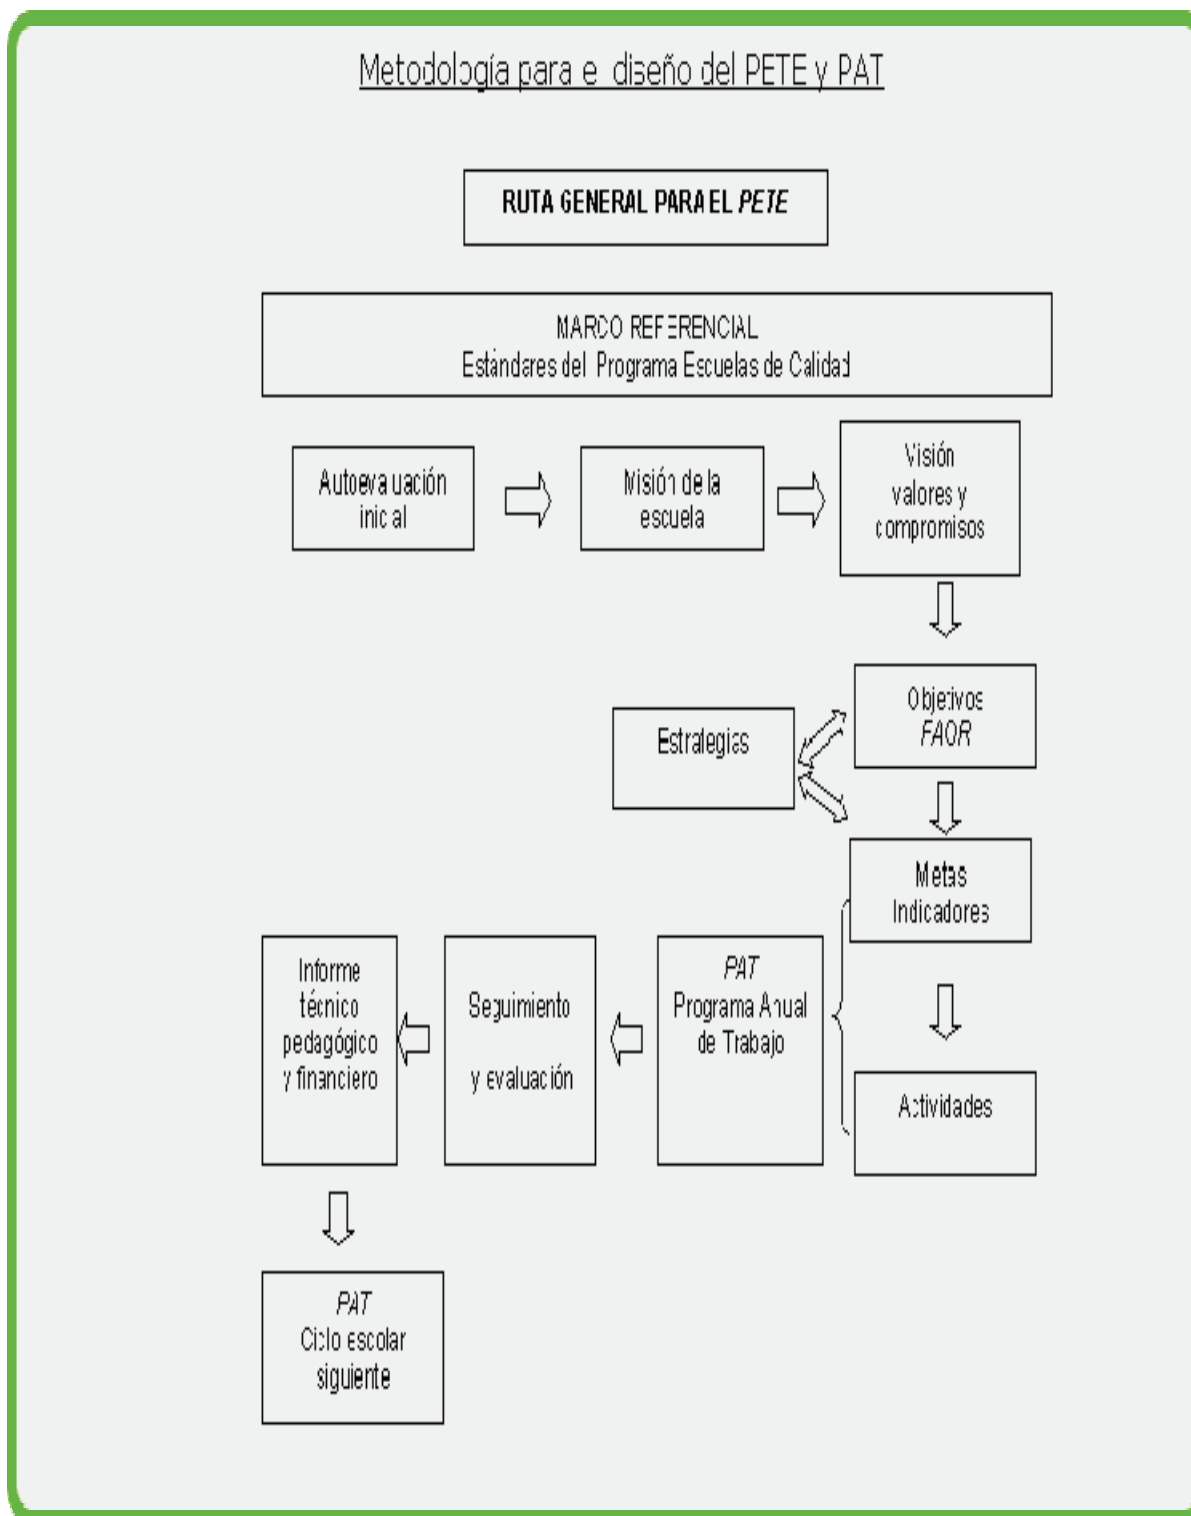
Metodología para el diseño del PETE y PAT

RUTA GENERAL PARA EL *PETE*

MARCO REFERENCIAL
Estándares del Programa Escuelas de Calidad

Autoevaluación inicial

Misión de la escuela

Visión valores y compromisos

Objetivos *FAOR*

Estrategias

Metas Indicadores

Actividades

*PAT* Programa Anual de Trabajo

Seguimiento y evaluación

Informe técnico pedagógico y financiero

*PAT* Ciclo escolar siguiente